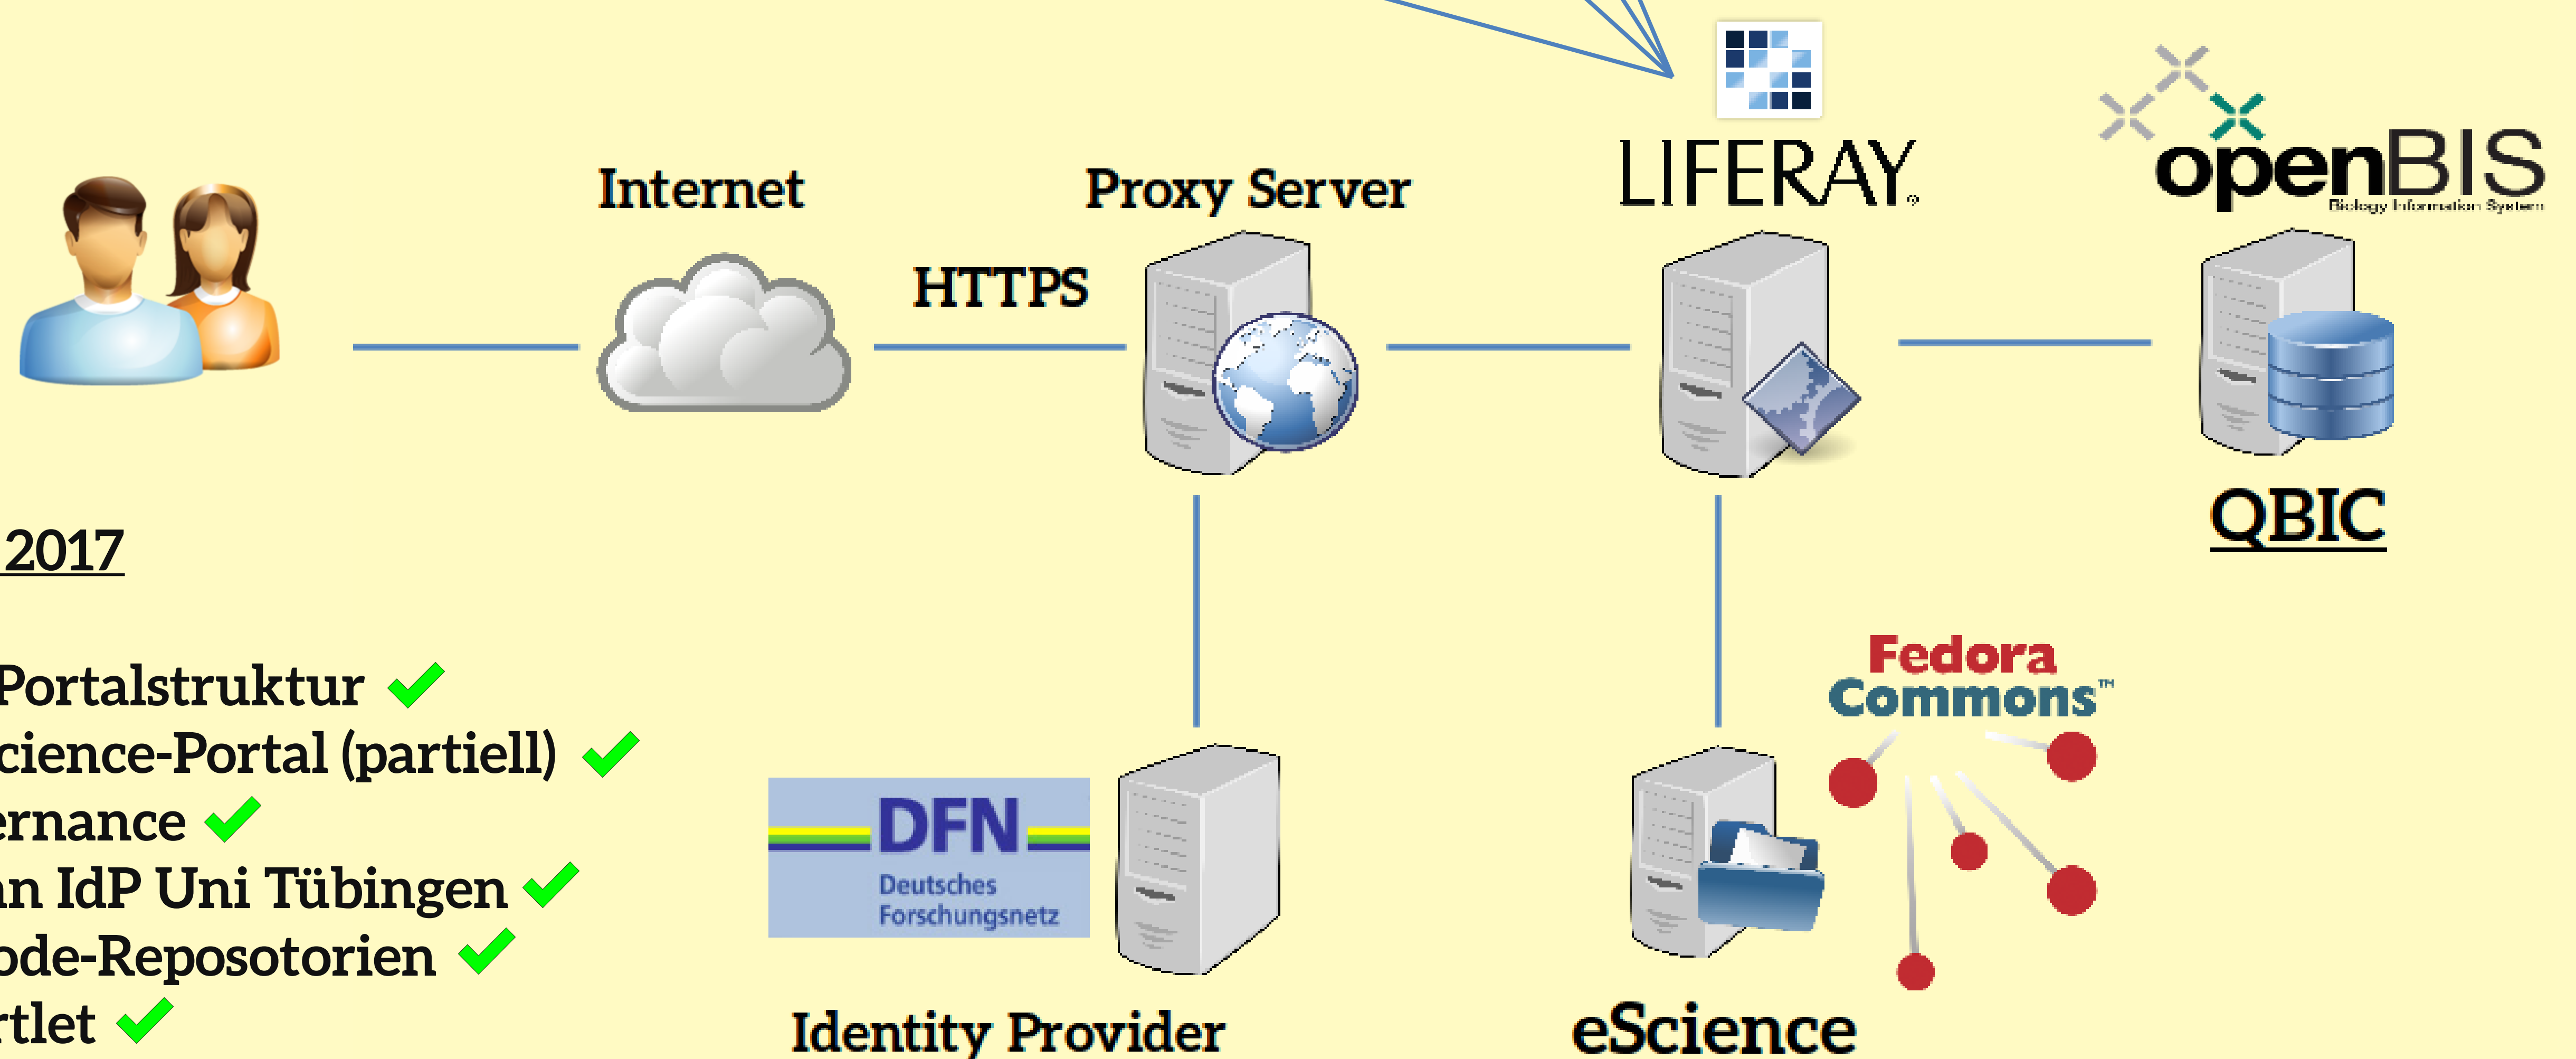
Internet

Proxy Server

HTTPS

LIFERAY.

openBIS
Biology Information System

QBIC

2017

Portalstruktur
cience-Portal (partiell)
ernance
n IdP Uni Tübingen
ode-Reposotorien
tlet

DFN
Deutsches Forschungsnetz

Identity Provider

Fedora Commons™

eScience